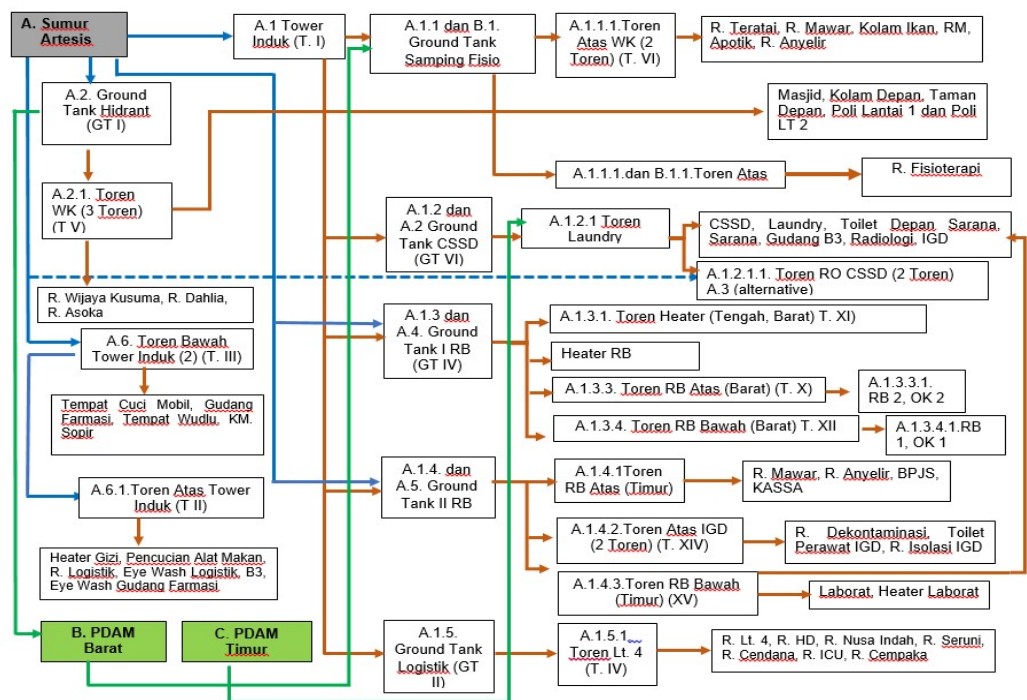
A. Sumur Artesis

A.1 Tower Induk (T. I)

A.1.1 dan B.1. Ground Tank Samping Fisio

A.1.1.1.Toren Atas WK (2 Toren) (T. VI)

R. Teratai, R. Mawar, Kolam Ikan, RM, Apotik, R. Anyelir

A.2. Ground Tank Hidrant (GT I)

Masjid, Kolam Depan, Taman Depan, Poli Lantai 1 dan Poli LT 2

A.1.1.1.dan B.1.1.Toren Atas

R. Fisioterapi

A.2.1. Toren WK (3 Toren) (T V)

A.1.2 dan A.2 Ground Tank CSSD (GT VI)

A.1.2.1 Toren Laundry

CSSD, Laundry, Toilet Depan, Sarana, Sarana, Gudang B3, Radiologi, IGD

A.1.2.1.1. Toren RO CSSD (2 Toren) A.3 (alternative)

R. Wijaya Kusuma, R. Dahlia, R. Asoka

A.6. Toren Bawah Tower Induk (2) (T. III)

A.1.3 dan A.4. Ground Tank I RB (GT IV)

A.1.3.1. Toren Heater (Tengah, Barat) T. XI)

Heater RB

A.1.3.3. Toren RB Atas (Barat) (T. X)

A.1.3.3.1. RB 2, OK 2

Tempat Cuci Mobil, Gudang Farmasi, Tempat Wudlu, KM. Sopir

A.1.3.4. Toren RB Bawah (Barat) T. XII

A.1.3.4.1.RB 1, OK 1

A.6.1.Toren Atas Tower Induk (T II)

A.1.4. dan A.5. Ground Tank II RB

A.1.4.1Toren RB Atas (Timur)

R. Mawar, R. Anyelir, BPJS, KASSA

A.1.4.2.Toren Atas IGD (2 Toren) (T. XIV)

R. Dekontaminasi, Toilet Perawat IGD, R. Isolasi IGD

Heater Gizi, Pencucian Alat Makan, R. Logistik, Eye Wash Logistik, B3, Eye Wash Gudang Farmasi

A.1.4.3.Toren RB Bawah (Timur) (XV)

Laborat, Heater Laborat

B. PDAM Barat

C. PDAM Timur

A.1.5. Ground Tank Logistik (GT II)

A.1.5.1 Toren Lt. 4 (T. IV)

R. Lt. 4, R. HD, R. Nusa Indah, R. Seruni, R. Cendana, R. ICU, R. Cempaka